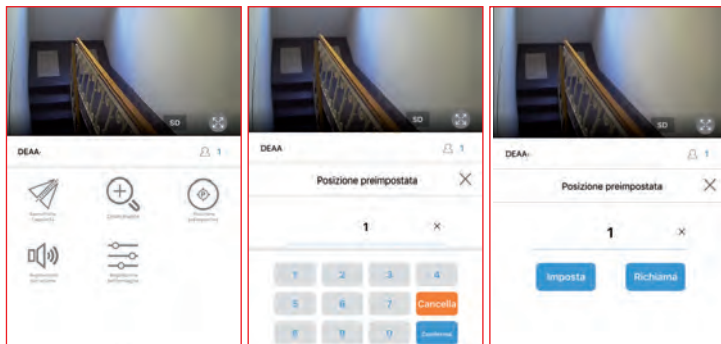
SD

DEAA 1

Spostare l'apparecchio

Zoom/Riduci

Posizione preimpostata

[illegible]

Regolazione dell'immagine

SD

DEAA 1

Posizione preimpostata

1 ×

| 1 | 2 | 3 | 4 |
|---|---|---|---|
| 5 | 6 | 7 | Cancella |
| 8 | 9 | 0 | Conferma |

SD

DEAA 1

Posizione preimpostata

1 ×

Imposta

Richiama